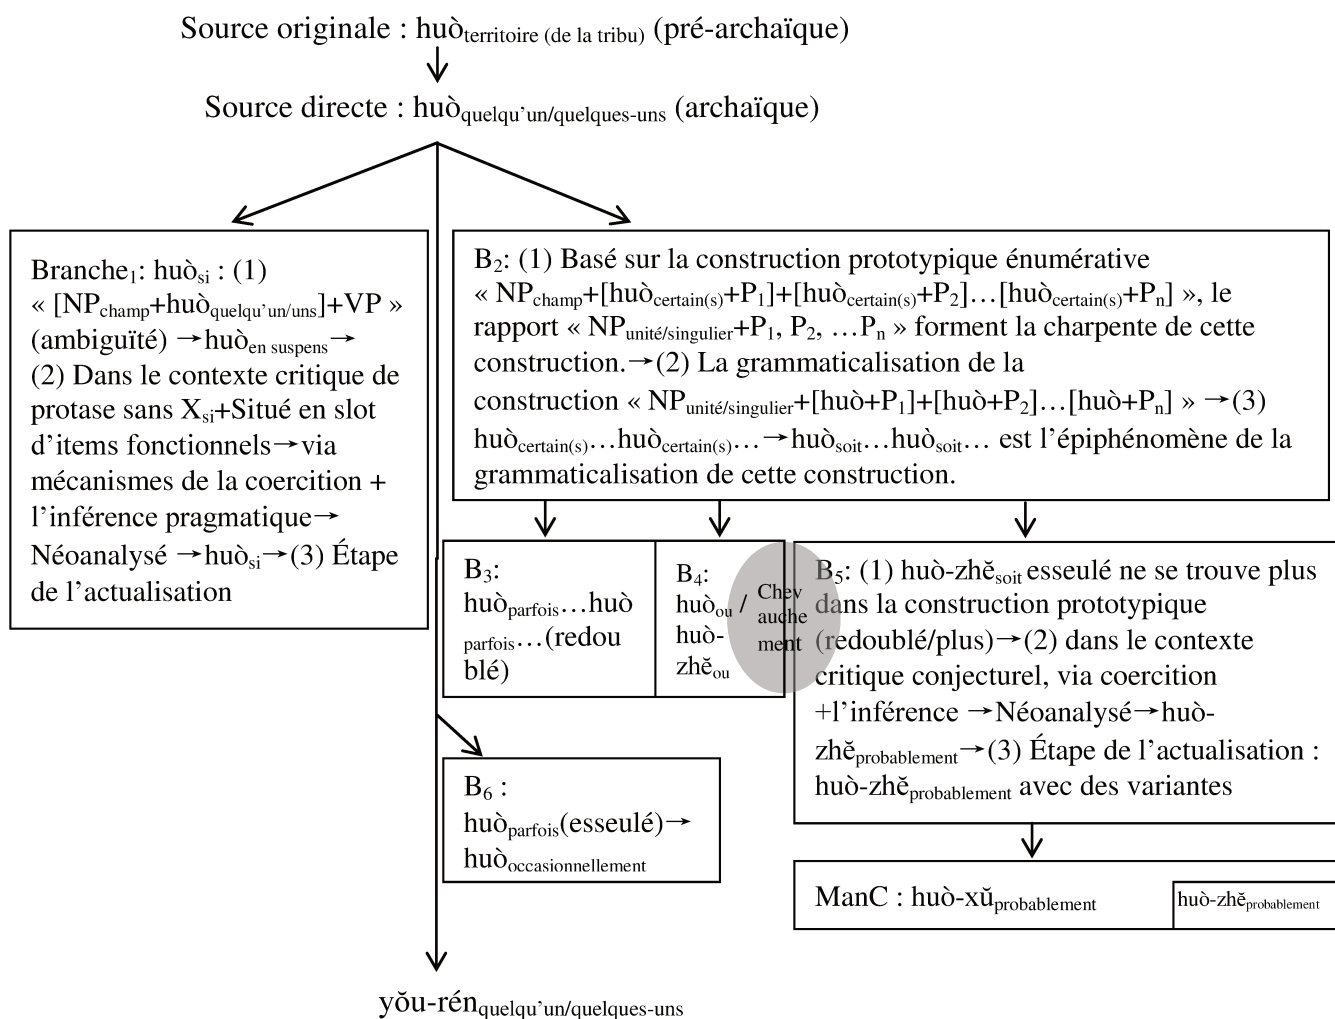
Source originale : huò$_{\text{territoire (de la tribu)}}$ (pré-archaïque)

Source directe : huò$_{\text{quelqu'un/quelques-uns}}$ (archaïque)

Branche$_1$: huò$_{\text{si}}$ : (1) « [NP$_{\text{champ}}$+huò$_{\text{quelqu'un/uns}}$]+VP » (ambiguïté) →huò$_{\text{en suspens}}$→ (2) Dans le contexte critique de protase sans X$_{\text{si}}$+Situé en slot d'items fonctionnels→via mécanismes de la coercition + l'inférence pragmatique→ Néoanalysé →huò$_{\text{si}}$→(3) Étape de l'actualisation

B$_2$: (1) Basé sur la construction prototypique énumérative « NP$_{\text{champ}}$+[huò$_{\text{certain(s)}}$+P$_1$]+[huò$_{\text{certain(s)}}$+P$_2$]…[huò$_{\text{certain(s)}}$+P$_n$] », le rapport « NP$_{\text{unité/singulier}}$+P$_1$, P$_2$, …P$_n$ » forment la charpente de cette construction.→(2) La grammaticalisation de la construction « NP$_{\text{unité/singulier}}$+[huò+P$_1$]+[huò+P$_2$]…[huò+P$_n$] » →(3) huò$_{\text{certain(s)}}$…huò$_{\text{certain(s)}}$…→huò$_{\text{soit}}$…huò$_{\text{soit}}$… est l'épiphénomène de la grammaticalisation de cette construction.

B$_3$: huò$_{\text{parfois}}$…huò $_{\text{parfois}}$…(redoublé)

B$_4$: huò$_{\text{ou}}$ / huò-zhě$_{\text{ou}}$

Chevauchement

B$_5$: (1) huò-zhě$_{\text{soit}}$ esseulé ne se trouve plus dans la construction prototypique (redoublé/plus)→(2) dans le contexte critique conjecturel, via coercition +l'inférence →Néoanalysé→huò-zhě$_{\text{probablement}}$→(3) Étape de l'actualisation : huò-zhě$_{\text{probablement}}$ avec des variantes

B$_6$ : huò$_{\text{parfois}}$(esseulé)→ huò$_{\text{occasionnellement}}$

ManC : huò-xǔ$_{\text{probablement}}$

huò-zhě$_{\text{probablement}}$

yǒu-rén$_{\text{quelqu'un/quelques-uns}}$